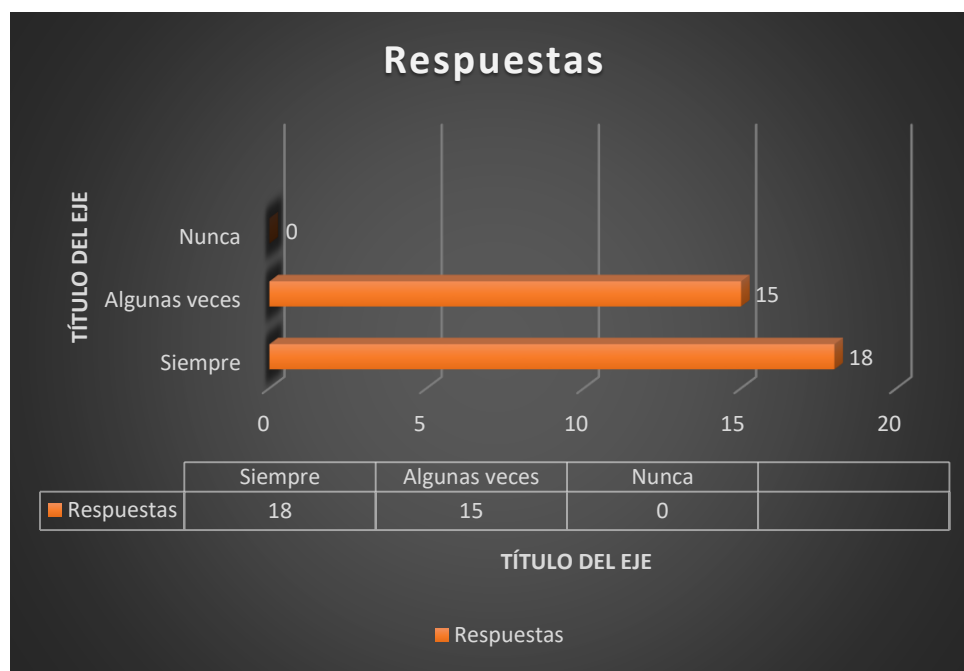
Respuestas

TÍTULO DEL EJE

Nunca
Algunas veces
Siempre

0
15
18

0 5 10 15 20

| | Siempre | Algunas veces | Nunca | |
|---|---|---|---|---|
| Respuestas | 18 | 15 | 0 | |

TÍTULO DEL EJE

Respuestas